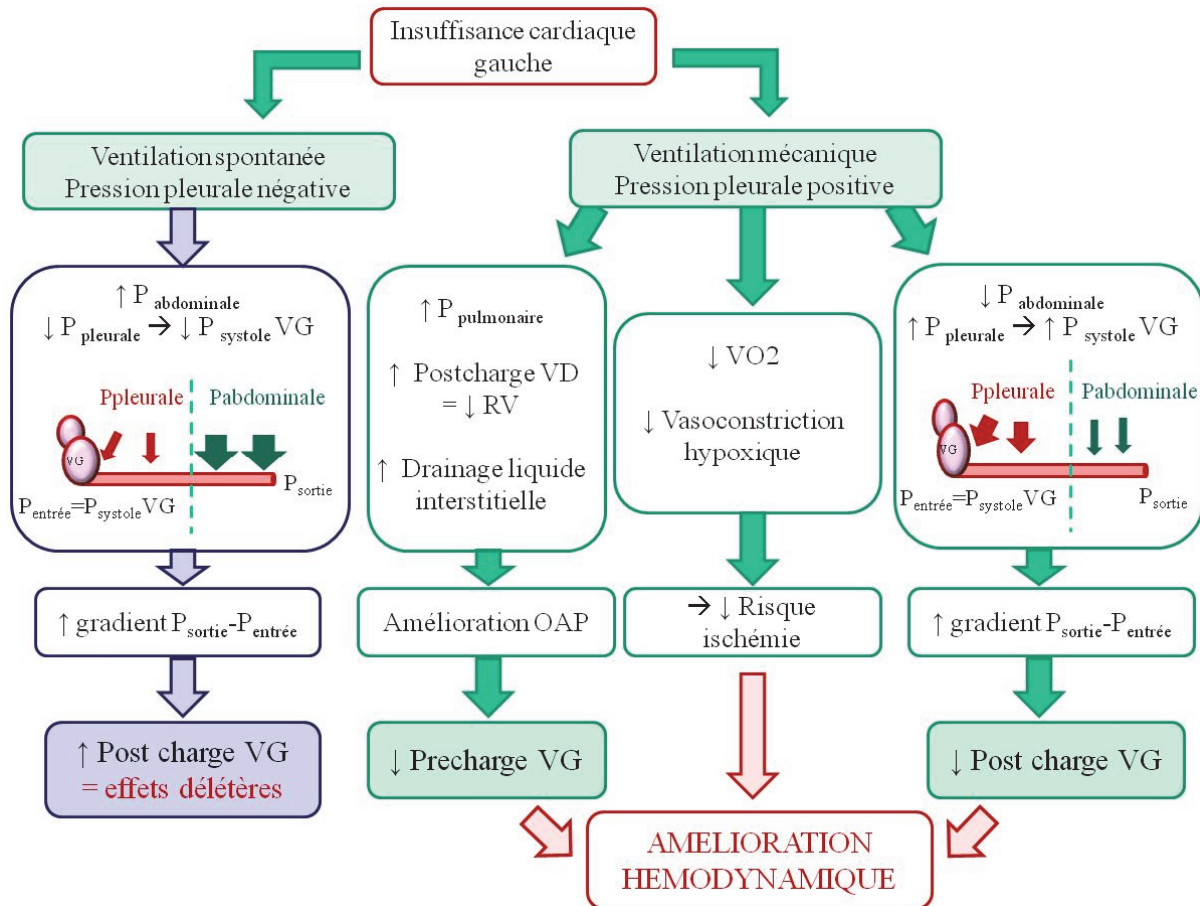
Insuffisance cardiaque gauche

Ventilation spontanée
Pression pleurale négative

↑ P $_{abdominale}$
↓ P $_{pleurale}$ → ↓ P $_{systole}$ VG

Ppleurale
Pabdominale
VG
P$_{sortie}$
P$_{entrée}$=P$_{systole}$VG

↑ gradient P$_{sortie}$-P$_{entrée}$

↑ Post charge VG
= effets délétères

Ventilation mécanique
Pression pleurale positive

↑ P $_{pulmonaire}$

↑ Postcharge VD
= ↓ RV

↑ Drainage liquide interstitielle

Amélioration OAP

↓ Precharge VG

↓ VO2

↓ Vasoconstriction hypoxique

→ ↓ Risque ischémie

↓ P $_{abdominale}$
↑ P $_{pleurale}$ → ↑ P $_{systole}$ VG

Ppleurale
Pabdominale
VG
P$_{entrée}$=P$_{systole}$VG
P$_{sortie}$

↑ gradient P$_{sortie}$-P$_{entrée}$

↓ Post charge VG

AMELIORATION
HEMODYNAMIQUE